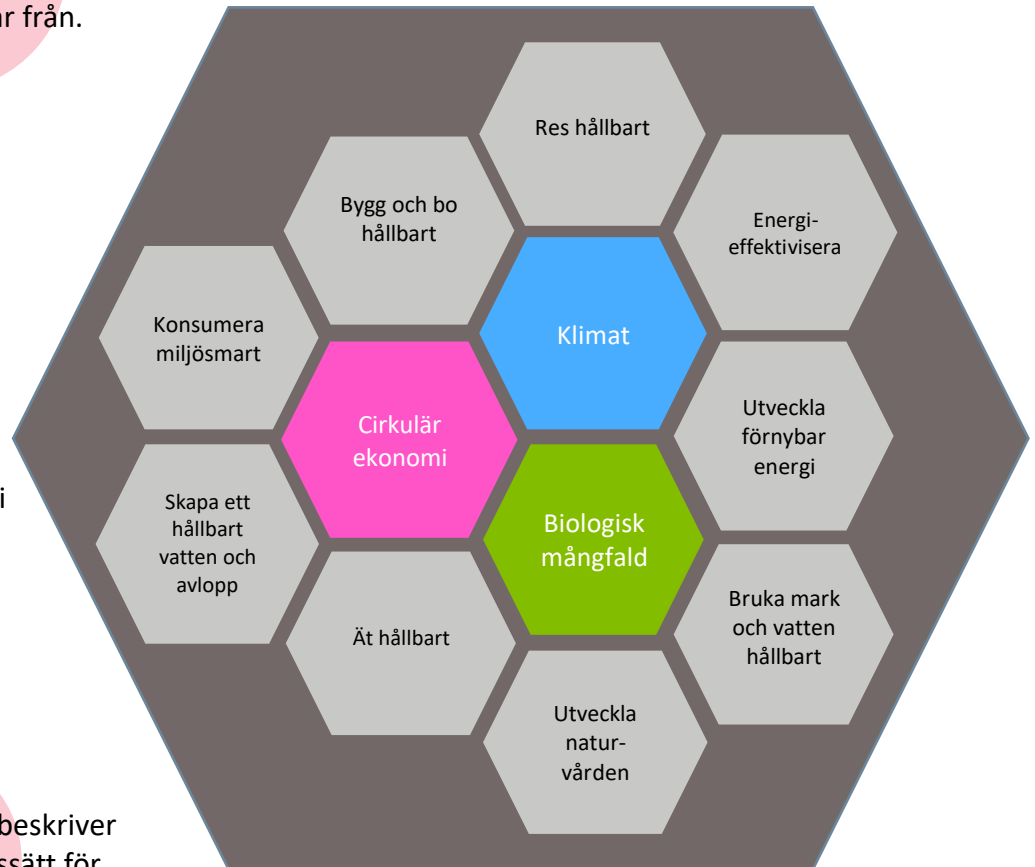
ar från.

i

beskriver
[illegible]ssätt för

Res hållbart

Bygg och bo hållbart

Energieffektivisera

Konsumera miljösmart

Klimat

Cirkulär ekonomi

Utveckla förnybar energi

Skapa ett hållbart vatten och avlopp

Biologisk mångfald

Ät hållbart

Bruka mark och vatten hållbart

Utveckla naturvården